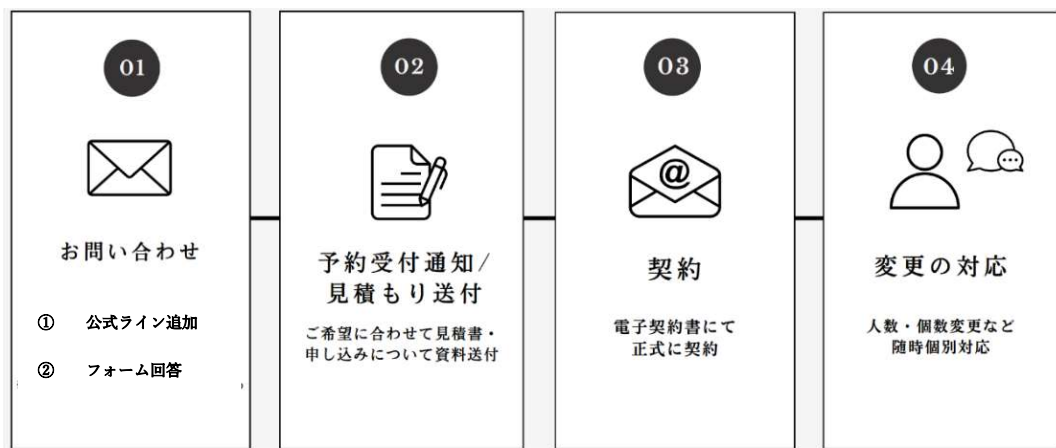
01

お問い合わせ

① 公式ライン追加

② フォーム回答

02

予約受付通知/見積もり送付

ご希望に合わせて見積書・申し込みについて資料送付

03

@

契約

電子契約書にて正式に契約

04

変更の対応

人数・個数変更など随時個別対応